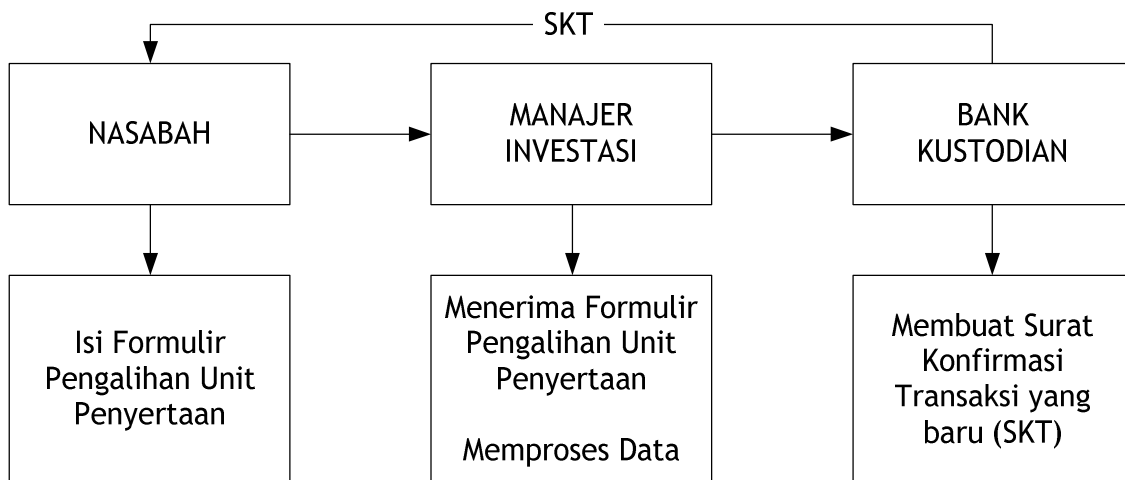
SKT

NASABAH

MANAJER INVESTASI

BANK KUSTODIAN

Isi Formulir Pengalihan Unit Penyertaan

Menerima Formulir Pengalihan Unit Penyertaan

Memproses Data

Membuat Surat Konfirmasi Transaksi yang baru (SKT)